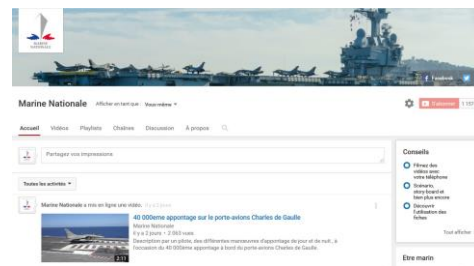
MARINE NATIONALE

Facebook

Marine Nationale Afficher en tant que : Vous-même

S'abonner 1 557

Accueil Vidéos Playlists Chaînes Discussion À propos

Partagez vos impressions

Toutes les activités

Marine Nationale a mis en ligne une vidéo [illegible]

40 000ème appontage sur le porte-avions Charles de Gaulle

Marine Nationale
Il y a 2 jours · 2 063 vues

Description par un pilote, des différentes manœuvres d'appontage de jour et de nuit , à l'occasion du 40 000ème appontage à bord du porte-avions Charles de Gaulle.

2:11

Conseils

Filmez des vidéos avec votre téléphone

Scénario, story-board et bien plus encore

Découvrir l'utilisation des fiches

Tout afficher

Etre marin